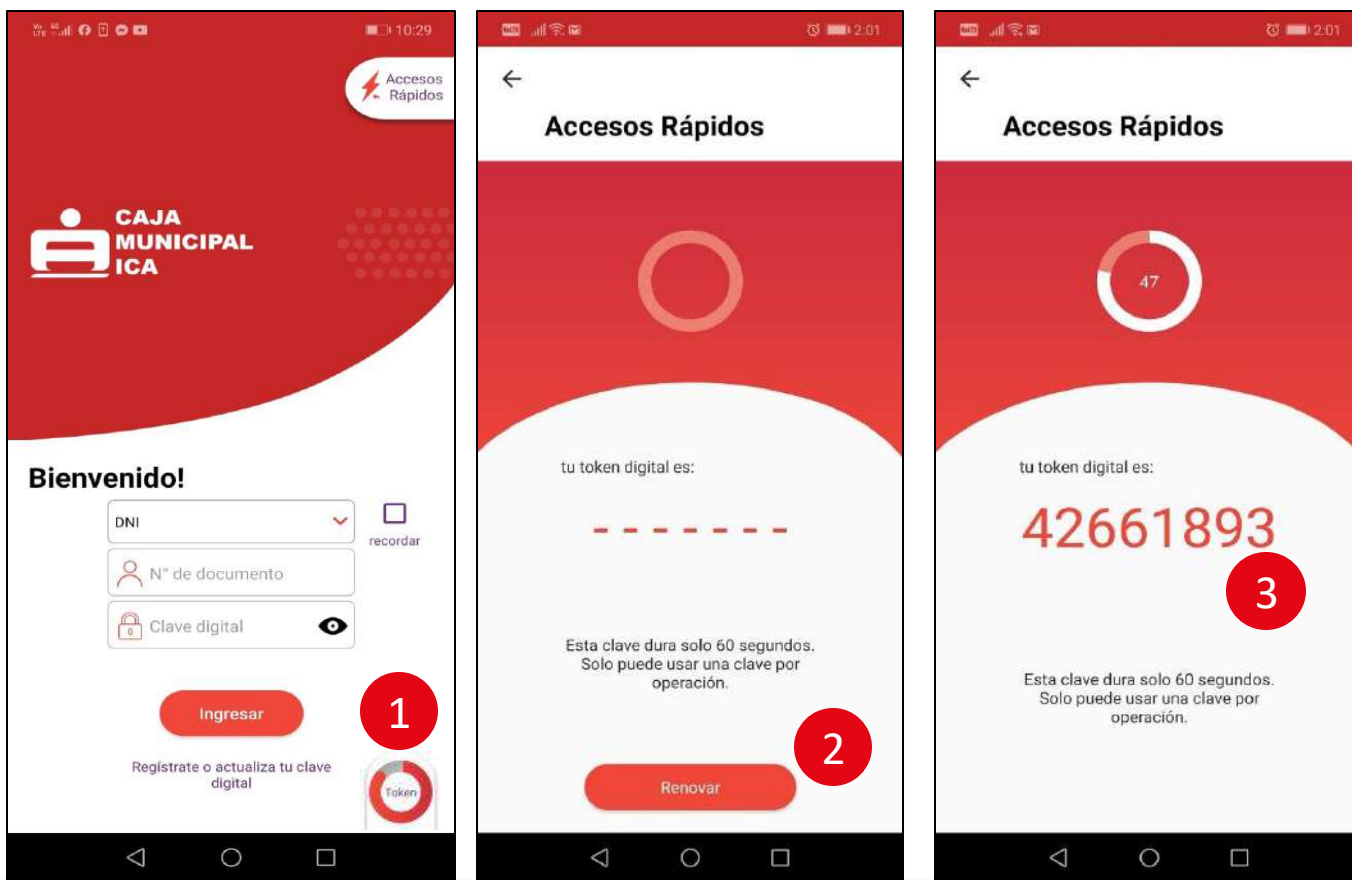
10:29

Accesos Rápidos

CAJA MUNICIPAL ICA

Bienvenido!

DNI

recordar

N° de documento

Clave digital

Ingresar

1

Regístrate o actualiza tu clave digital

Token

2:01

Accesos Rápidos

tu token digital es:

- - - - - - - -

Esta clave dura solo 60 segundos. Solo puede usar una clave por operación.

2

Renovar

2:01

Accesos Rápidos

47

tu token digital es:

42661893

3

Esta clave dura solo 60 segundos. Solo puede usar una clave por operación.